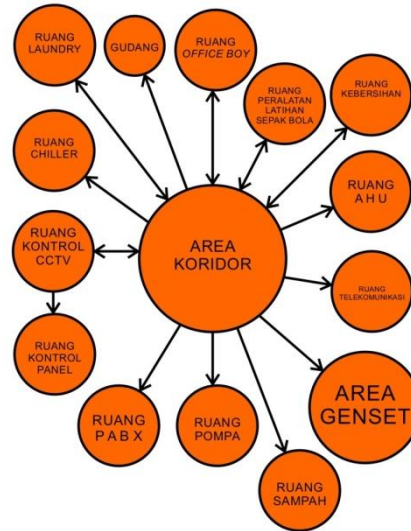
RUANG LAUNDRY

GUDANG

RUANG *OFFICE BOY*

RUANG PERALATAN LATIHAN SEPAK BOLA

RUANG KEBERSIHAN

RUANG CHILLER

RUANG A H U

RUANG KONTROL CCTV

AREA KORIDOR

RUANG TELEKOMUNIKASI

RUANG KONTROL PANEL

AREA GENSET

RUANG P A B X

RUANG POMPA

RUANG SAMPAH